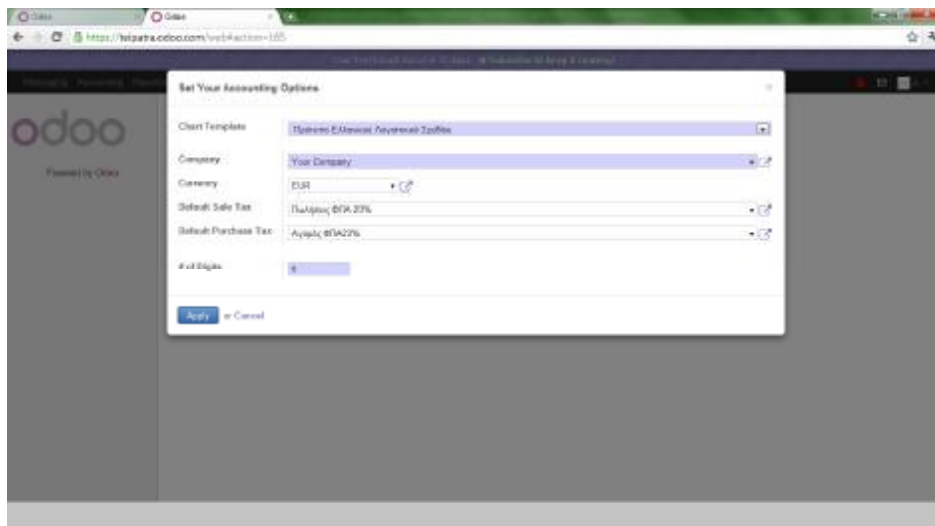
Odoo
Odoo
https://teipatra.odoo.com/web#action=165

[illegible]

odoo
Powered by Odoo

Set Your Accounting Options

Chart Template
Πρότυπο Ελληνικού Λογιστικού Σχεδίου

Company
Your Company

Currency
EUR

Default Sale Tax
Πωλήσεις ΦΠΑ 23%

Default Purchase Tax
Αγορές ΦΠΑ23%

# of Digits
6

Apply or Cancel